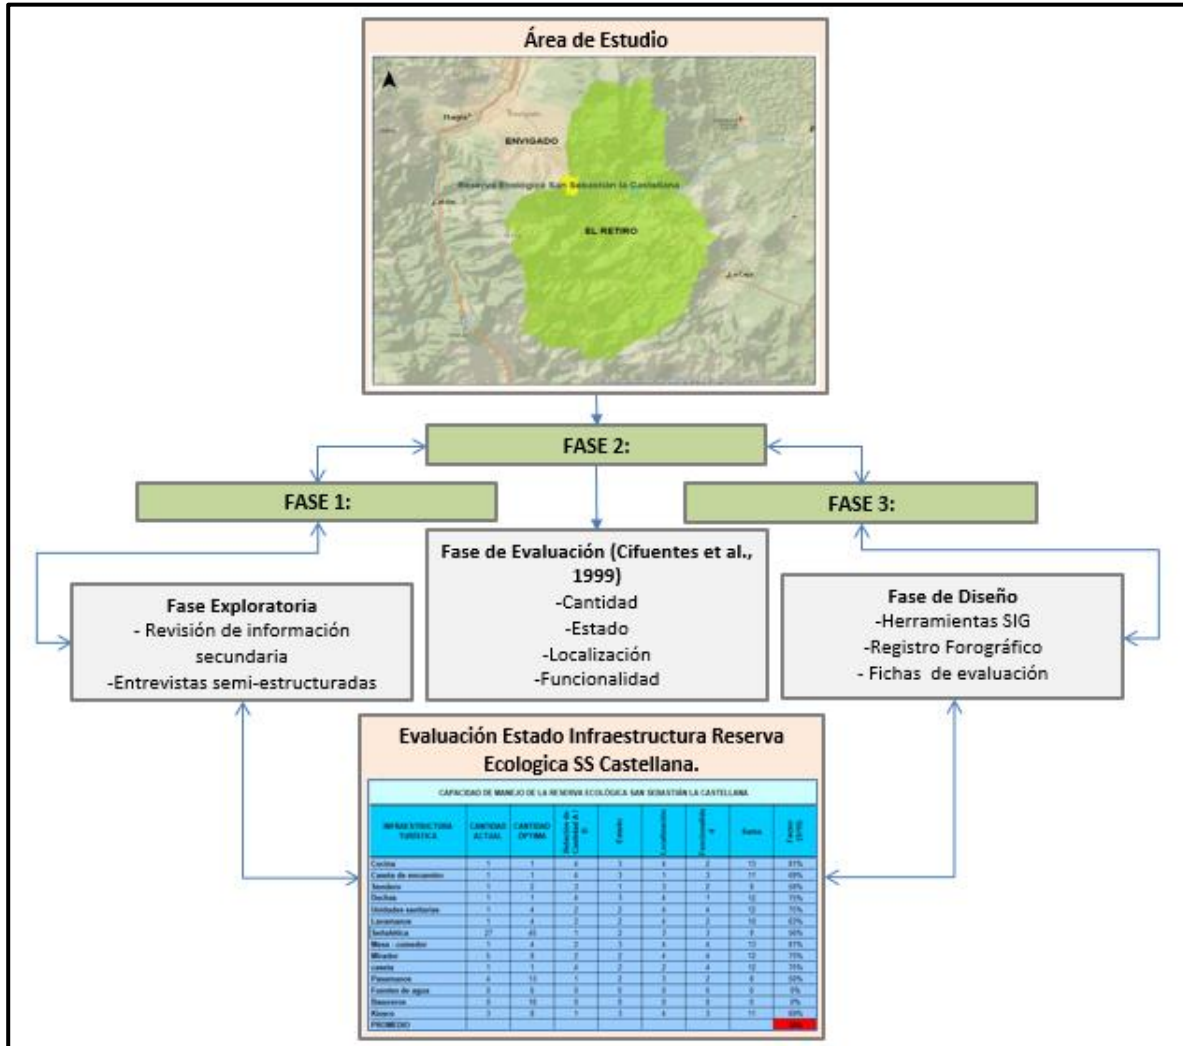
Área de Estudio

ENVIGADO

Reserva Ecológica San Sebastián la Castellana

EL RETIRO

FASE 2:

FASE 1:

FASE 3:

Fase de Evaluación (Cifuentes et al., 1999)
-Cantidad
-Estado
-Localización
-Funcionalidad

Fase Exploratoria
- Revisión de información secundaria
-Entrevistas semi-estructuradas

Fase de Diseño
-Herramientas SIG
-Registro Forográfico
- Fichas de evaluación

Evaluación Estado Infraestructura Reserva Ecologica SS Castellana.

CAPACIDAD DE MANEJO DE LA RESERVA ECOLÓGICA SAN SEBASTIÁN LA CASTELLANA

| INFRAESTRUCTURA TURISTICA | CANTIDAD ACTUAL | CANTIDAD OPTIMA | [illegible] | Estado | Localización | Funcionalidad | Suma | Factor (%) |
|---|---|---|---|---|---|---|---|---|
| Cocina | 1 | 1 | 4 | 3 | 4 | 2 | 13 | 81% |
| Caseta de encuentro | 1 | 1 | 4 | 3 | 1 | 3 | 11 | 69% |
| Sendero | 1 | 3 | 2 | 1 | 3 | 2 | 8 | 50% |
| Duchas | 1 | 1 | 4 | 3 | 4 | 1 | 12 | 75% |
| Unidades sanitarias | 1 | 4 | 2 | 2 | 4 | 4 | 12 | 75% |
| Lavamanos | 1 | 4 | 2 | 2 | 4 | 2 | 10 | 63% |
| Señalética | 27 | 45 | 1 | 2 | 2 | 3 | 8 | 50% |
| Mesa - comedor | 1 | 4 | 2 | 3 | 4 | 4 | 13 | 81% |
| Mirador | 1 | 1 | 2 | 2 | 4 | 4 | 12 | 75% |
| caseta | 1 | 1 | 4 | 2 | 2 | 4 | 12 | 75% |
| Pasamanos | 6 | 10 | 1 | 2 | 3 | 2 | 8 | 50% |
| Fuentes de agua | 0 | 5 | 0 | 0 | 0 | 0 | 0 | 0% |
| Basureros | 0 | 10 | 0 | 0 | 0 | 0 | 0 | 0% |
| Kiosco | 3 | 6 | 1 | 3 | 4 | 3 | 11 | 69% |
| PROMEDIO | | | | | | | | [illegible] |